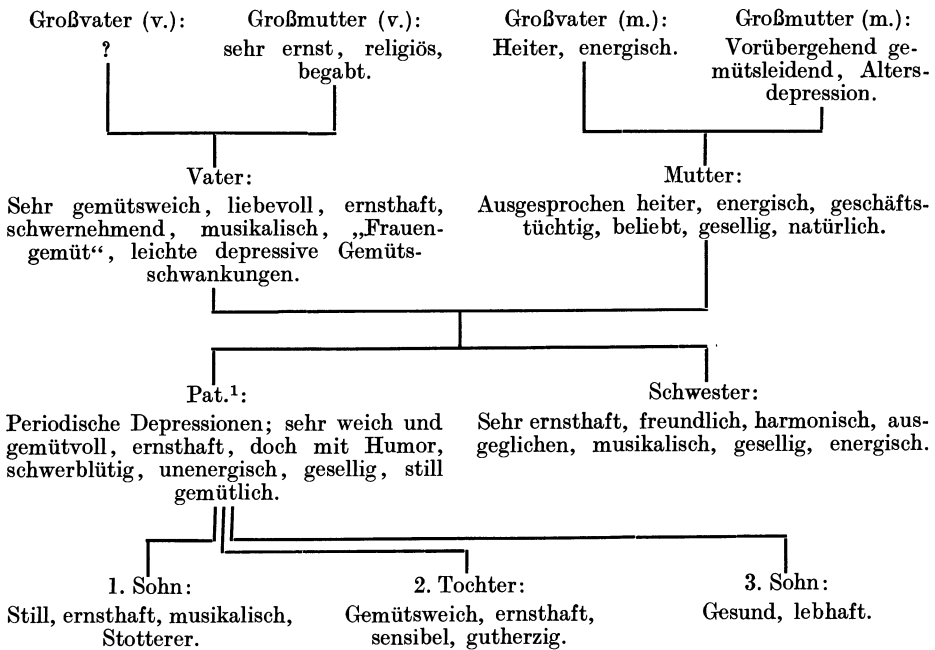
Großvater (v.):
?

Großmutter (v.):
sehr ernst, religiös, begabt.

Großvater (m.):
Heiter, energisch.

Großmutter (m.):
Vorübergehend gemütsleidend, Altersdepression.

Vater:
Sehr gemütsweich, liebevoll, ernsthaft, schwernehmend, musikalisch, „Frauengemüt“, leichte depressive Gemütsschwankungen.

Mutter:
Ausgesprochen heiter, energisch, geschäftstüchtig, beliebt, gesellig, natürlich.

Pat.$^1$:
Periodische Depressionen; sehr weich und gemütvoll, ernsthaft, doch mit Humor, schwerblütig, unenergisch, gesellig, still gemütlich.

Schwester:
Sehr ernsthaft, freundlich, harmonisch, ausgeglichen, musikalisch, gesellig, energisch.

1. Sohn:
Still, ernsthaft, musikalisch, Stotterer.

2. Tochter:
Gemütsweich, ernsthaft, sensibel, gutherzig.

3. Sohn:
Gesund, lebhaft.